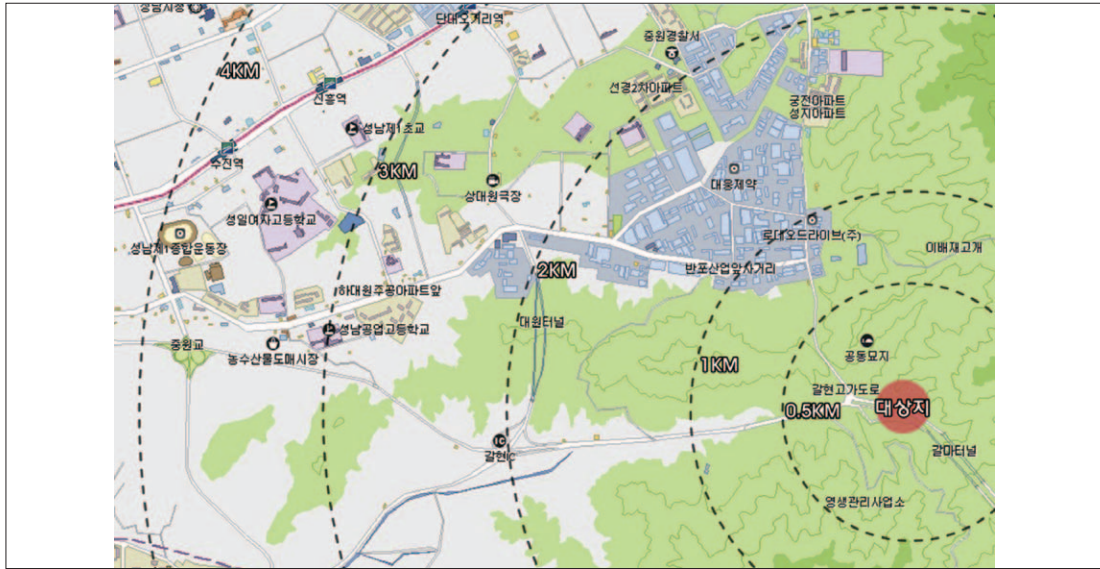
성남시청
단대오거리역
중원경찰서
4KM
신흥역
선경2차아파트
궁전아파트
성지아파트
성남제1초교
수진역
3KM
상대원극장
대웅제약
성일여자고등학교
로데오드라이브(주)
성남제1종합운동장
이배재고개
2KM
반포산업앞사거리
하대원주공아파트앞
성남공업고등학교
대원터널
중원교
공동묘지
농수산물도매시장
1KM
갈현고가도로
0.5KM
대상지
갈현IC
갈마터널
영생관리사업소